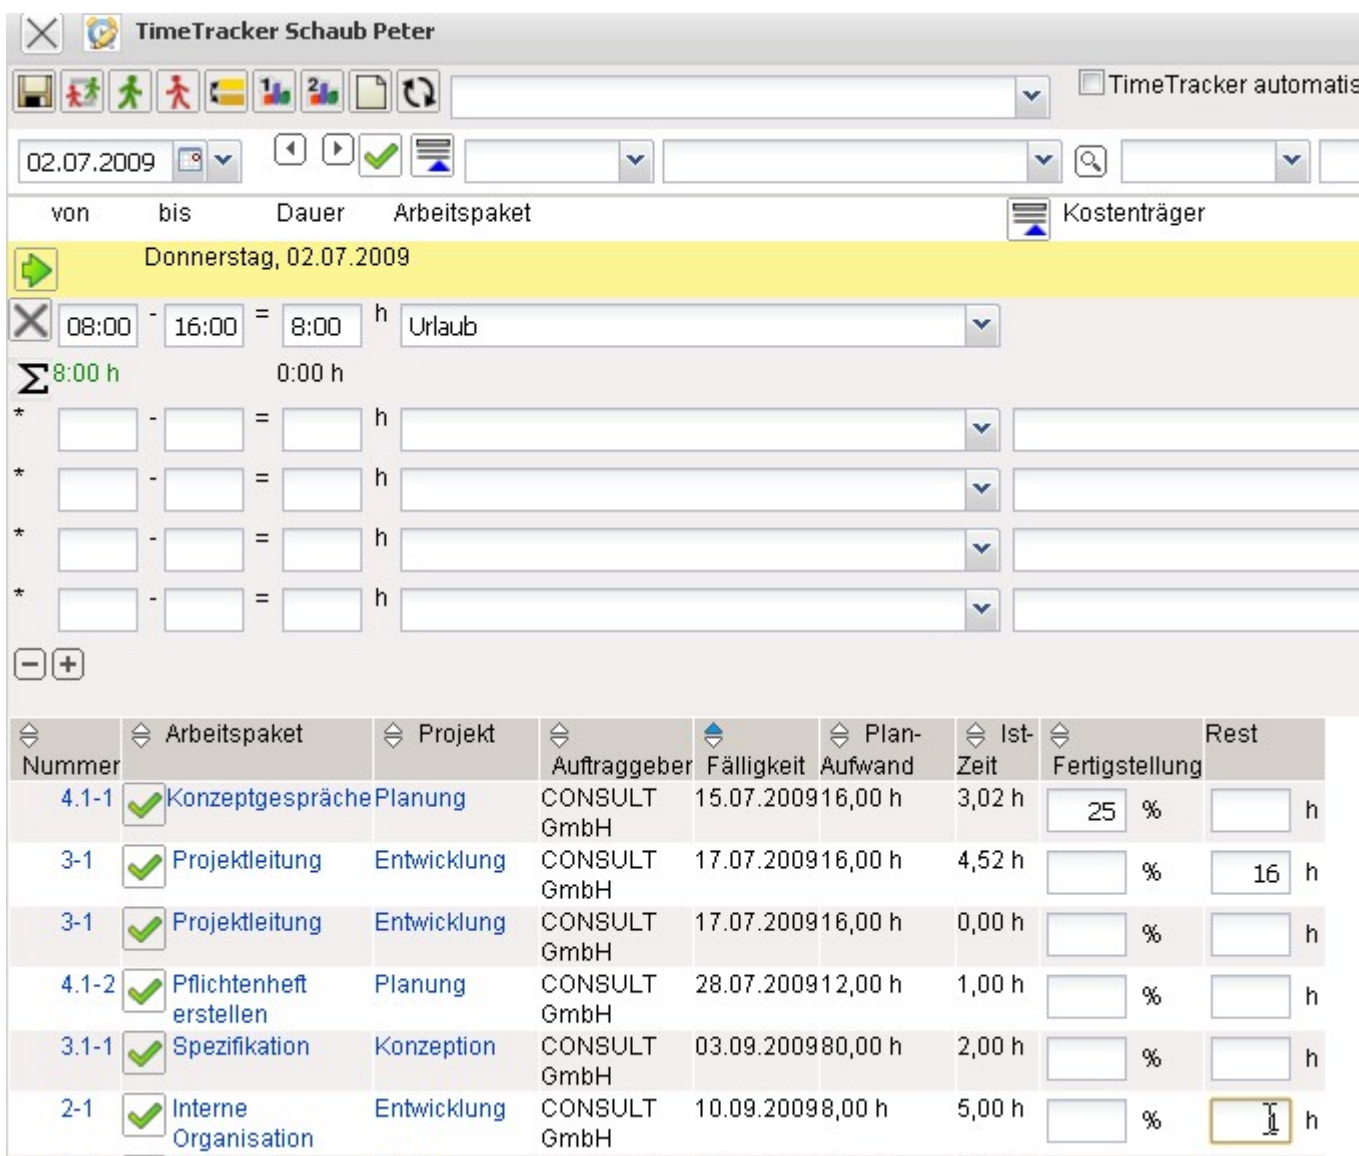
TimeTracker Schaub Peter

TimeTracker automatis

02.07.2009

von bis Dauer Arbeitspaket Kostenträger

Donnerstag, 02.07.2009

08:00 - 16:00 = 8:00 h Urlaub

$\Sigma$ 8:00 h 0:00 h

* - = h
* - = h
* - = h
* - = h

| Nummer | | Arbeitspaket | Projekt | Auftraggeber | Fälligkeit | Plan-Aufwand | Ist-Zeit | Fertigstellung | Rest |
|---|---|---|---|---|---|---|---|---|---|
| 4.1-1 | | Konzeptgespräche | Planung | CONSULT GmbH | 15.07.2009 | 16,00 h | 3,02 h | 25 % | h |
| 3-1 | | Projektleitung | Entwicklung | CONSULT GmbH | 17.07.2009 | 16,00 h | 4,52 h | % | 16 h |
| 3-1 | | Projektleitung | Entwicklung | CONSULT GmbH | 17.07.2009 | 16,00 h | 0,00 h | % | h |
| 4.1-2 | | Pflichtenheft erstellen | Planung | CONSULT GmbH | 28.07.2009 | 12,00 h | 1,00 h | % | h |
| 3.1-1 | | Spezifikation | Konzeption | CONSULT GmbH | 03.09.2009 | 80,00 h | 2,00 h | % | h |
| 2-1 | | Interne Organisation | Entwicklung | CONSULT GmbH | 10.09.2009 | 8,00 h | 5,00 h | % | h |